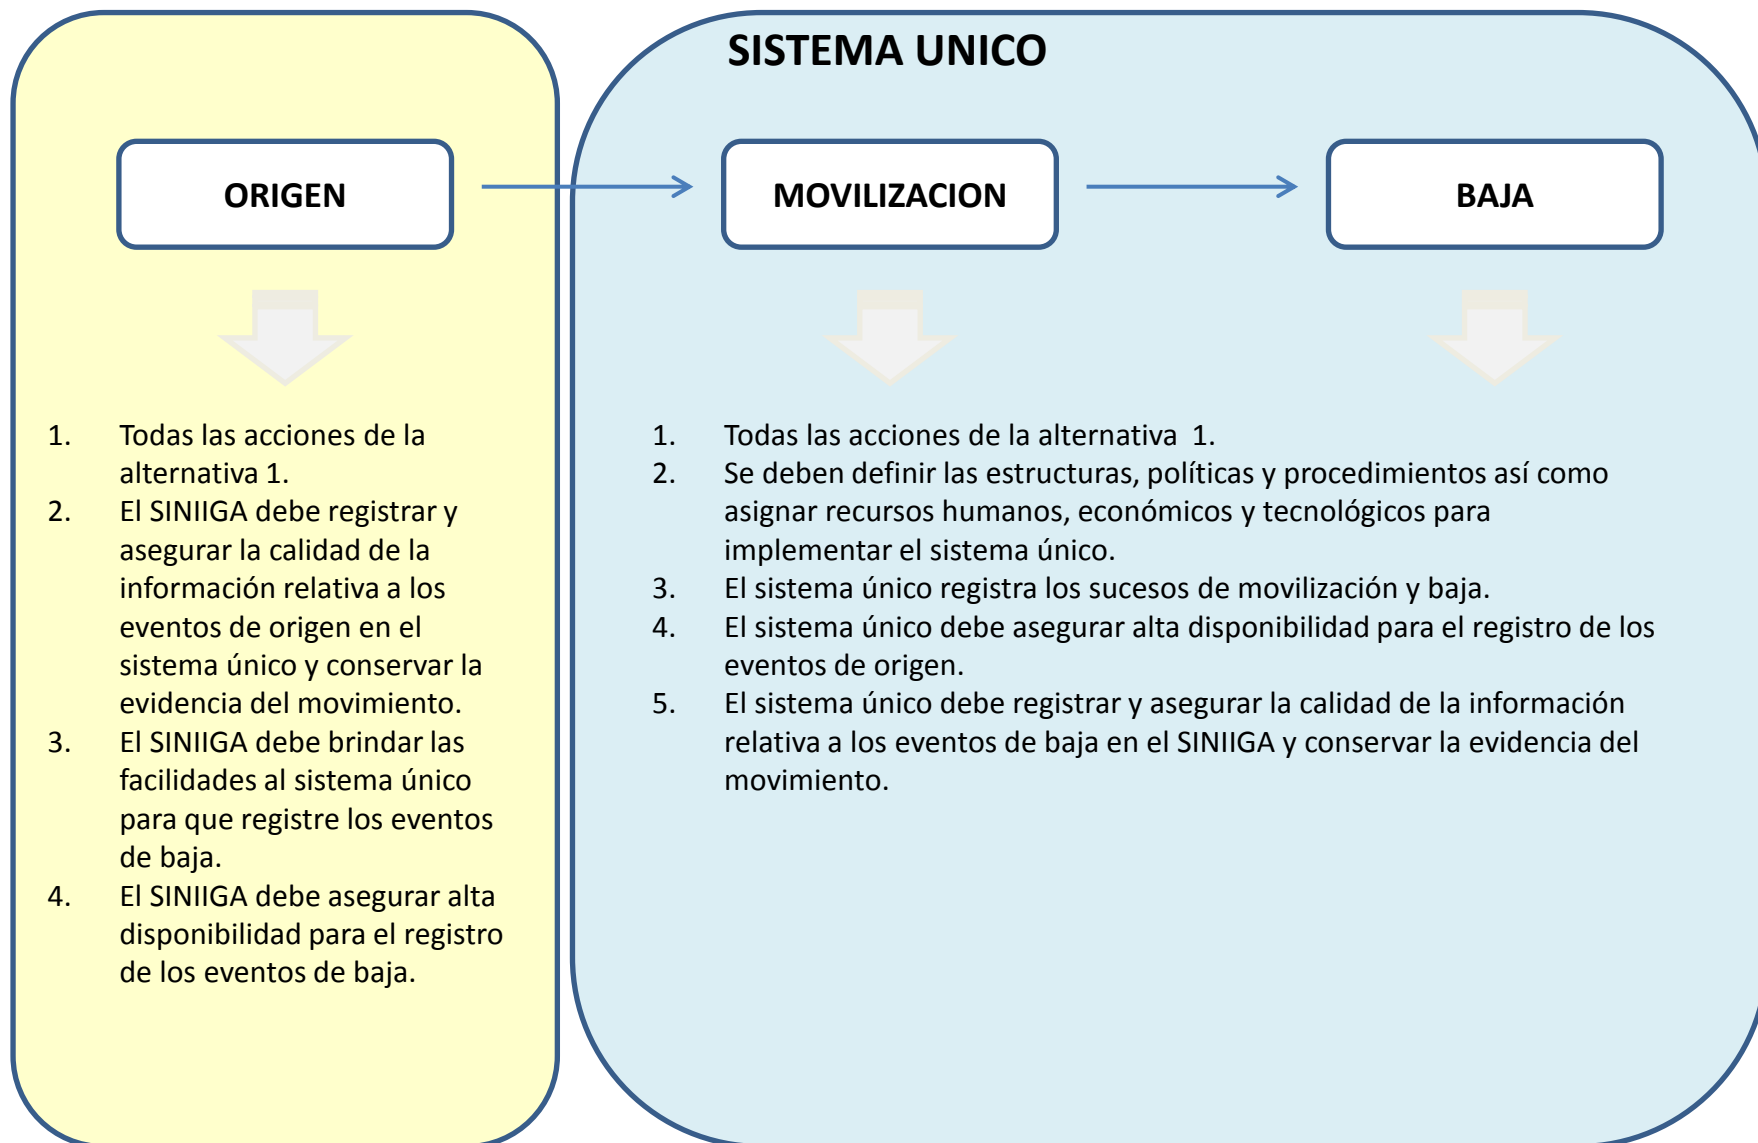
ORIGEN

1. Todas las acciones de la alternativa 1.
2. El SINIIGA debe registrar y asegurar la calidad de la información relativa a los eventos de origen en el sistema único y conservar la evidencia del movimiento.
3. El SINIIGA debe brindar las facilidades al sistema único para que registre los eventos de baja.
4. El SINIIGA debe asegurar alta disponibilidad para el registro de los eventos de baja.

SISTEMA UNICO

MOVILIZACION

BAJA

1. Todas las acciones de la alternativa 1.
2. Se deben definir las estructuras, políticas y procedimientos así como asignar recursos humanos, económicos y tecnológicos para implementar el sistema único.
3. El sistema único registra los sucesos de movilización y baja.
4. El sistema único debe asegurar alta disponibilidad para el registro de los eventos de origen.
5. El sistema único debe registrar y asegurar la calidad de la información relativa a los eventos de baja en el SINIIGA y conservar la evidencia del movimiento.